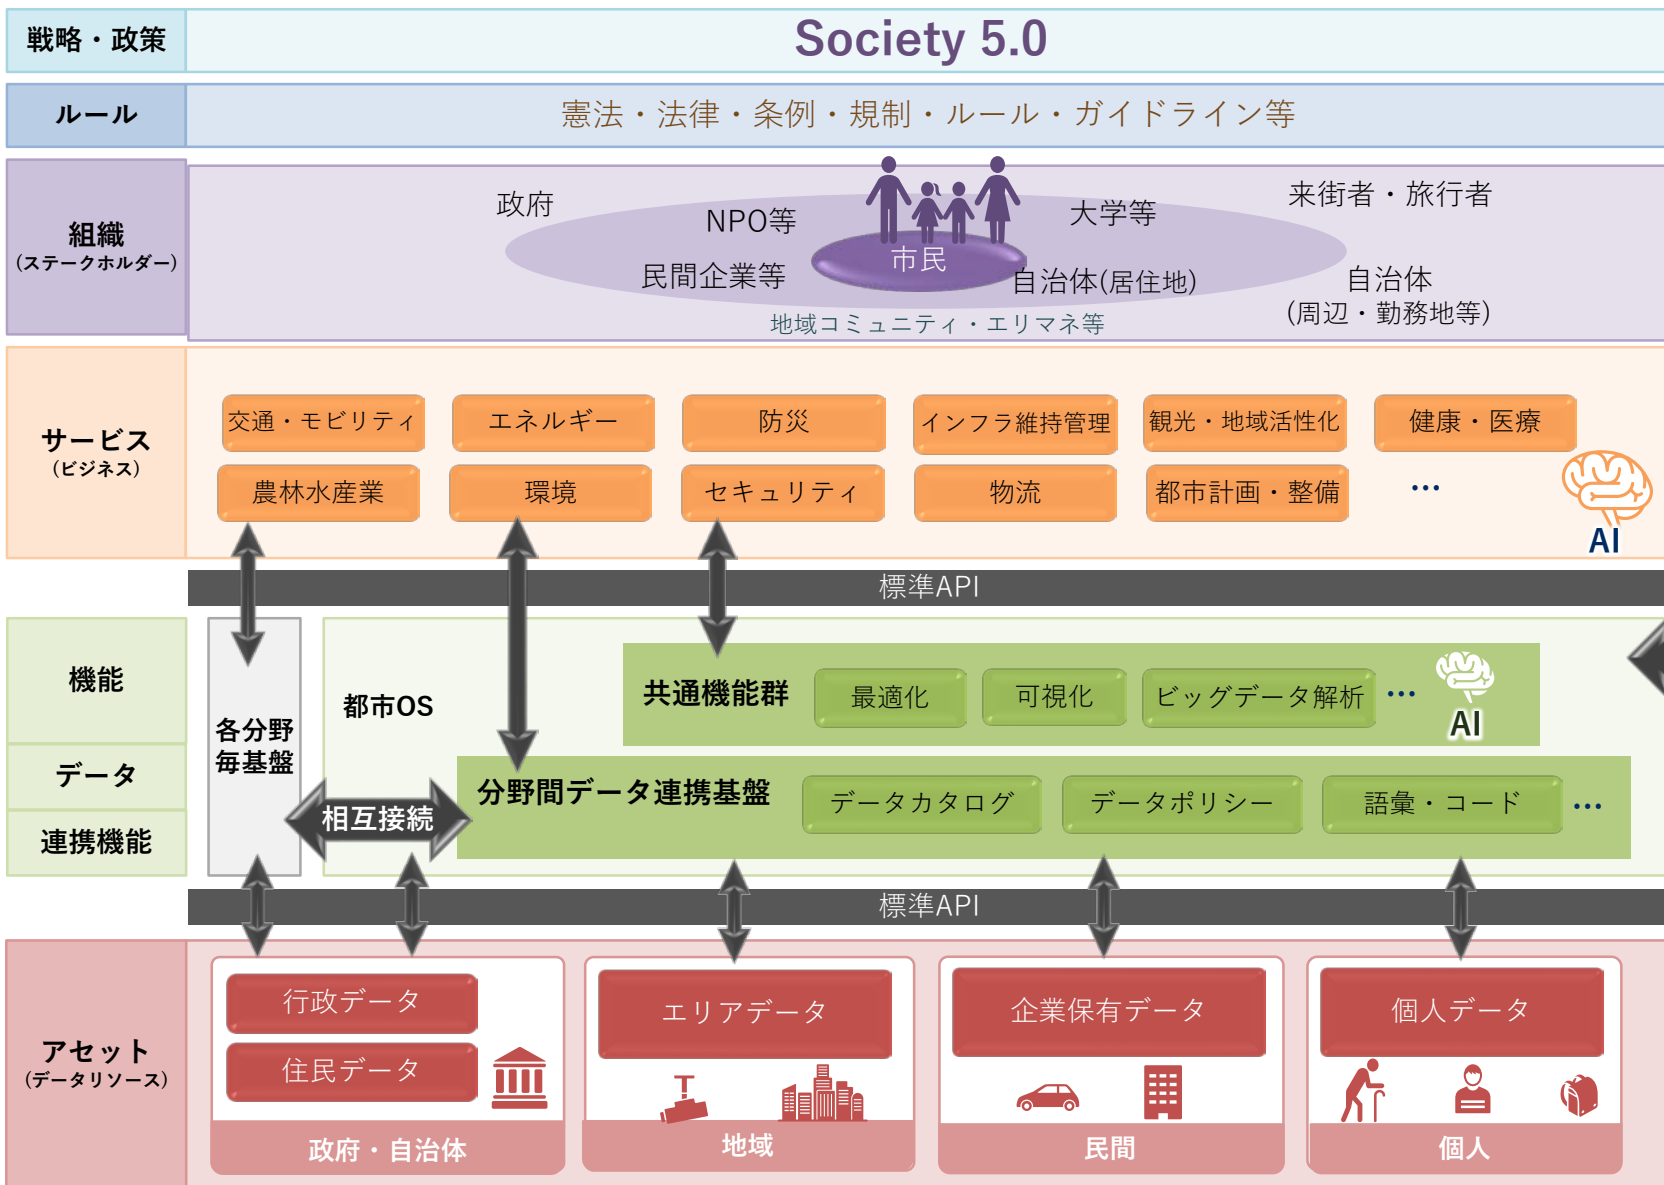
戦略・政策

Society 5.0

ルール

憲法・法律・条例・規制・ルール・ガイドライン等

組織
(ステークホルダー)

政府
NPO等
大学等
来街者・旅行者
市民
民間企業等
自治体(居住地)
自治体
(周辺・勤務地等)
地域コミュニティ・エリマネ等

サービス
(ビジネス)

交通・モビリティ
エネルギー
防災
インフラ維持管理
観光・地域活性化
健康・医療
農林水産業
環境
セキュリティ
物流
都市計画・整備
…
AI

標準API

機能
データ
連携機能

各分野毎基盤
都市OS
共通機能群
最適化
可視化
ビッグデータ解析
…
AI
相互接続
分野間データ連携基盤
データカタログ
データポリシー
語彙・コード
…

標準API

アセット
(データリソース)

行政データ
住民データ
政府・自治体
エリアデータ
地域
企業保有データ
民間
個人データ
個人